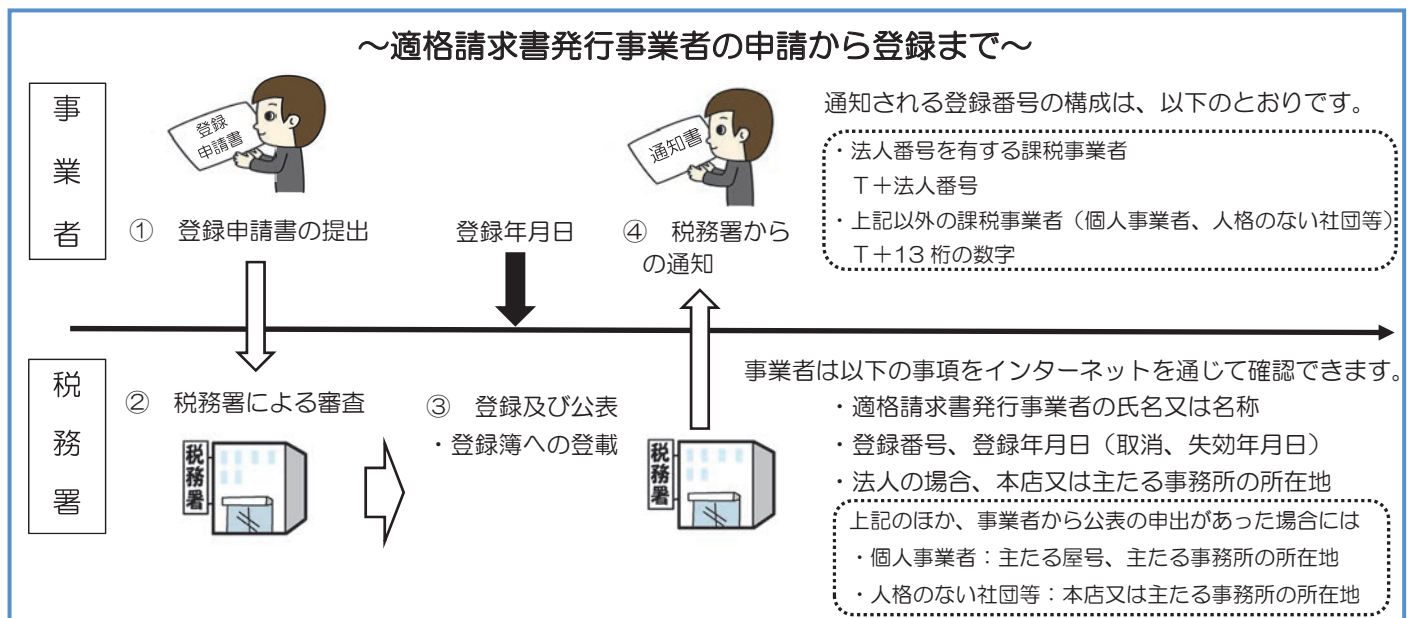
～適格請求書発行事業者の申請から登録まで～

事業者

登録申請書

① 登録申請書の提出

登録年月日

通知書

④ 税務署からの通知

通知される登録番号の構成は、以下のとおりです。

・法人番号を有する課税事業者
Ｔ＋法人番号
・上記以外の課税事業者（個人事業者、人格のない社団等）
Ｔ＋13 桁の数字

税務署

② 税務署による審査

税務署

③ 登録及び公表
・登録簿への登載

税務署

事業者は以下の事項をインターネットを通じて確認できます。
・適格請求書発行事業者の氏名又は名称
・登録番号、登録年月日（取消、失効年月日）
・法人の場合、本店又は主たる事務所の所在地

上記のほか、事業者から公表の申出があった場合には
・個人事業者：主たる屋号、主たる事務所の所在地
・人格のない社団等：本店又は主たる事務所の所在地